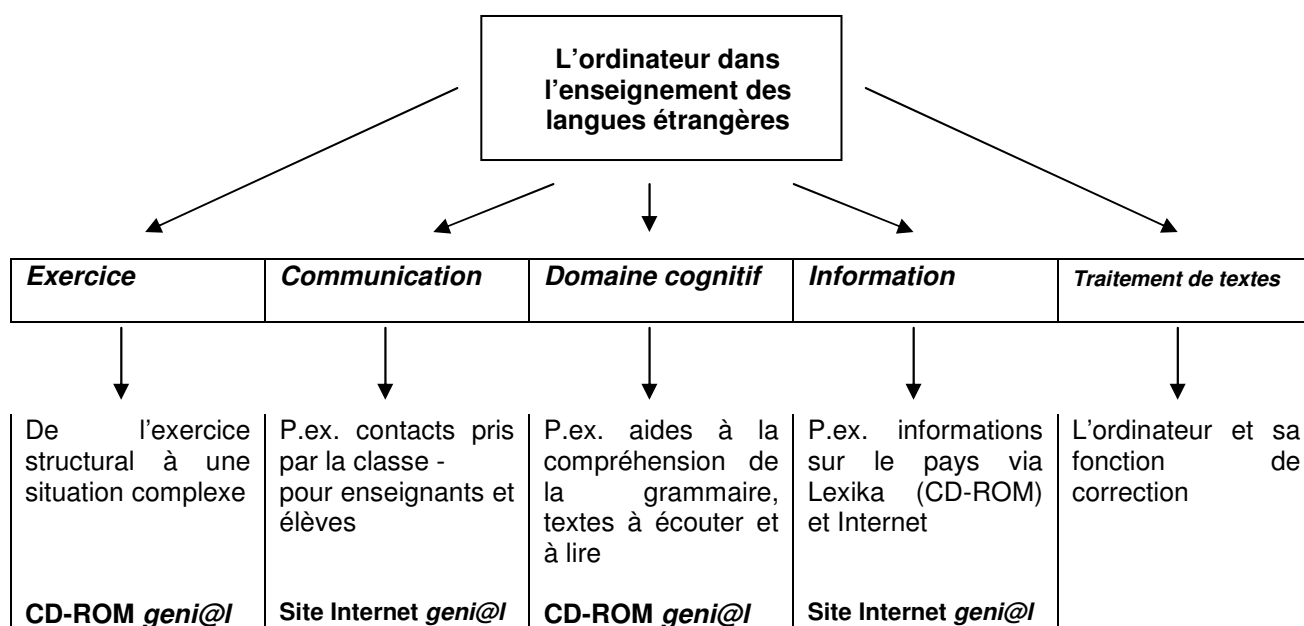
L'ordinateur dans l'enseignement des langues étrangères

| Exercice | Communication | Domaine cognitif | Information | Traitement de textes |
|---|---|---|---|---|

| De l'exercice structural à une situation complexe | P.ex. contacts pris par la classe - pour enseignants et élèves | P.ex. aides à la compréhension de la grammaire, textes à écouter et à lire | P.ex. informations sur le pays via Lexika (CD-ROM) et Internet | L'ordinateur et sa fonction de correction |
|---|---|---|---|---|
| CD-ROM geni@l | Site Internet geni@l | CD-ROM geni@l | Site Internet geni@l | |